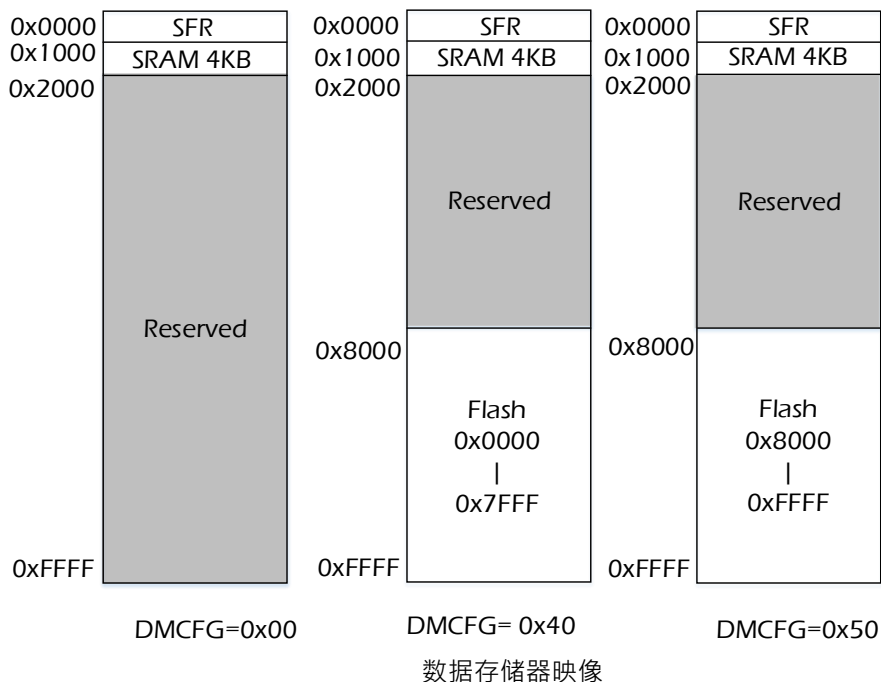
0x0000 SFR
0x1000 SRAM 4KB
0x2000
Reserved
0xFFFF

DMCFG=0x00

0x0000 SFR
0x1000 SRAM 4KB
0x2000
Reserved
0x8000
Flash
0x0000
|
0x7FFF
0xFFFF

DMCFG= 0x40

0x0000 SFR
0x1000 SRAM 4KB
0x2000
Reserved
0x8000
Flash
0x8000
|
0xFFFF
0xFFFF

DMCFG=0x50

数据存储器映像